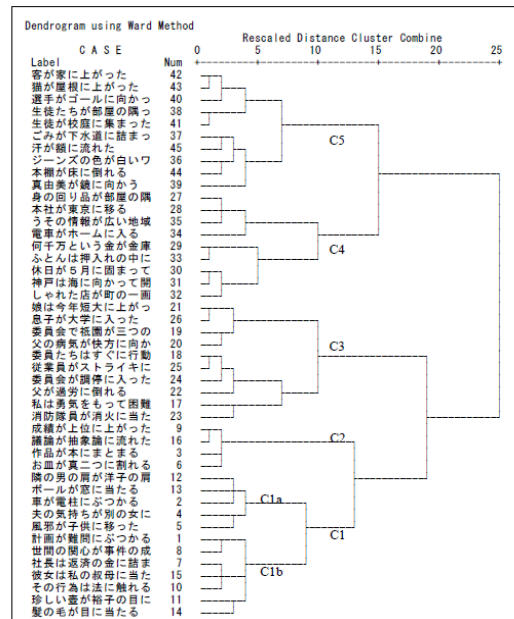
Dendrogram using Ward Method

Rescaled Distance Cluster Combine

| C A S E Label | Num |
|---|---|
| 客が家に上がった | 42 |
| 猫が屋根に上がった | 43 |
| 選手がゴールに向かっ | 40 |
| 生徒たちが部屋の隅っ | 38 |
| 生徒が校庭に集まった | 41 |
| ごみが下水道に詰まっ | 37 |
| 汗が額に流れた | 45 |
| ジーンズの色が白いワ | 36 |
| 本棚が床に倒れる | 44 |
| 真由美が鏡に向かう | 39 |
| 身の回り品が部屋の隅 | 27 |
| 本社が東京に移る | 28 |
| うその情報が広い地域 | 35 |
| 電車がホームに入る | 34 |
| 何千万という金が金庫 | 29 |
| ふとんは押入れの中に | 33 |
| 休日が５月に固まって | 30 |
| 神戸は海に向かって開 | 31 |
| しゃれた店が町の一画 | 32 |
| 娘は今年短大に上がっ | 21 |
| 息子が大学に入った | 26 |
| 委員会で祇園が三つの | 19 |
| 父の病気が快方に向か | 20 |
| 委員たちはすぐに行動 | 18 |
| 従業員がストライキに | 25 |
| 委員会が調停に入った | 24 |
| 父が過労に倒れる | 22 |
| 私は勇気をもって困難 | 17 |
| 消防隊員が消火に当た | 23 |
| 成績が上位に上がった | 9 |
| 議論が抽象論に流れた | 16 |
| 作品が本にまとまる | 3 |
| お皿が真二つに割れる | 6 |
| 隣の男の肩が洋子の肩 | 12 |
| ボールが窓に当たる | 13 |
| 車が電柱にぶつかる | 2 |
| 夫の気持ちが別の女に | 4 |
| 風邪が子供に移った | 5 |
| 計画が難間にぶつかる | 1 |
| 世間の関心が事件の成 | 8 |
| 社長は返済の金に詰ま | 7 |
| 彼女は私の叔母に当た | 15 |
| その行為は法に触れる | 10 |
| 珍しい壺が裕子の目に | 11 |
| 髪の毛が目に当たる | 14 |

0 5 10 15 20 25

C5
C4
C3
C2
C1a
C1
C1b